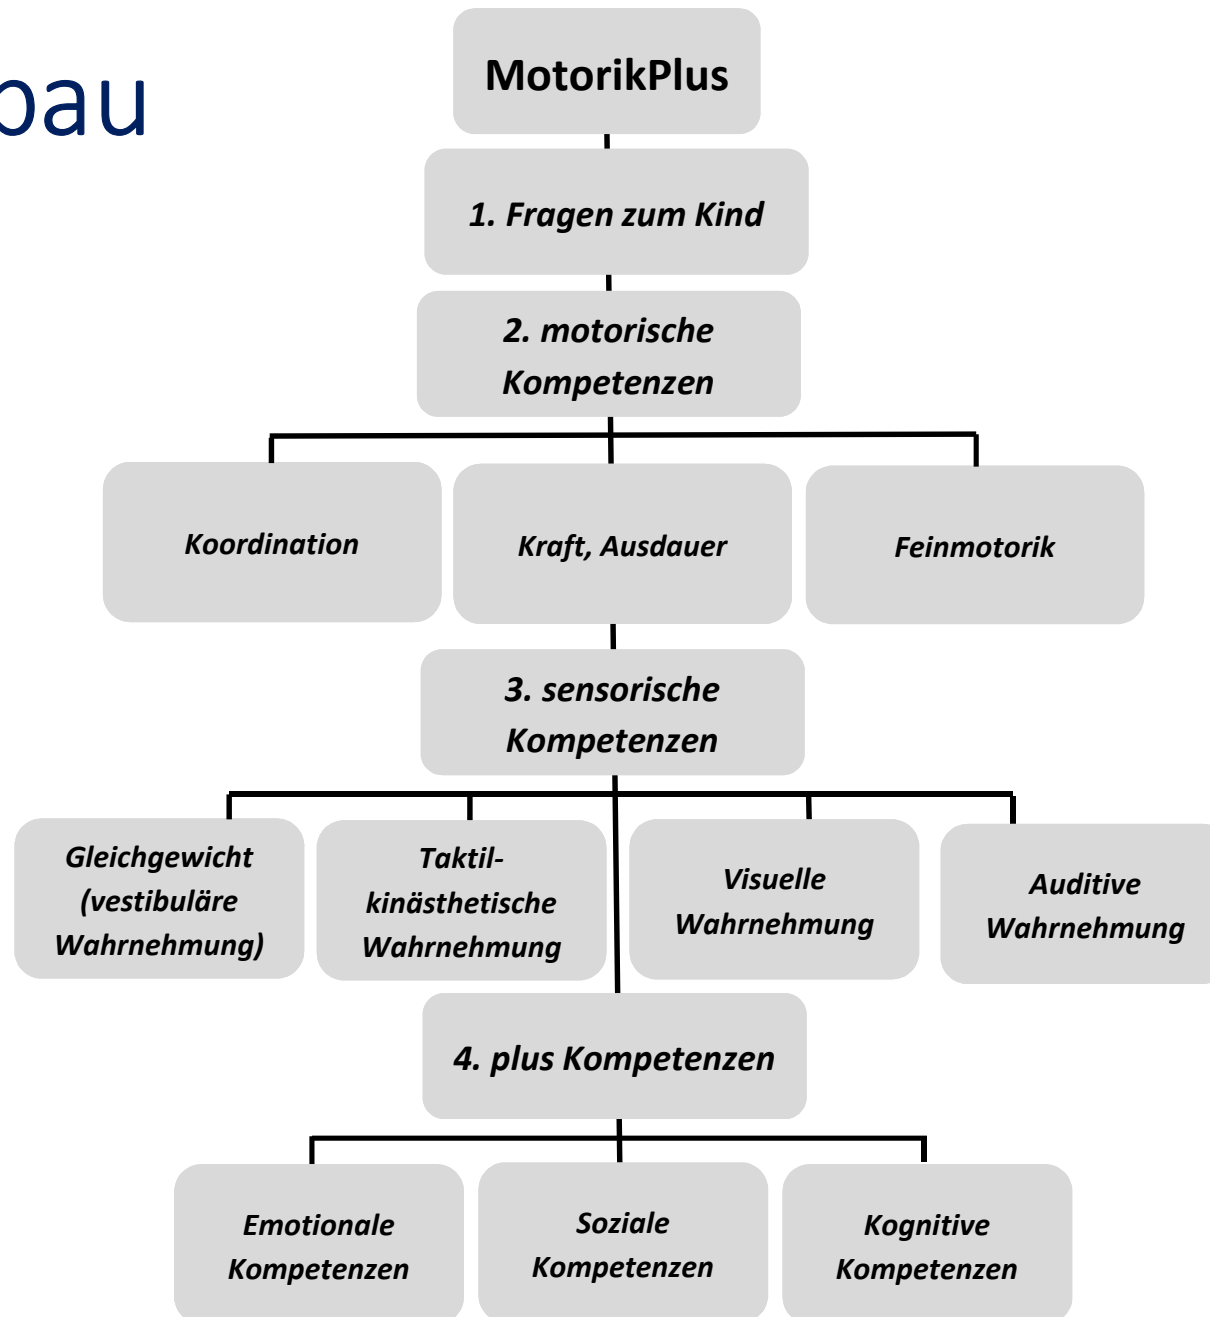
bau

MotorikPlus

1. Fragen zum Kind

2. motorische Kompetenzen

Koordination

Kraft, Ausdauer

Feinmotorik

3. sensorische Kompetenzen

Gleichgewicht (vestibuläre Wahrnehmung)

Taktil-kinästhetische Wahrnehmung

Visuelle Wahrnehmung

Auditive Wahrnehmung

4. plus Kompetenzen

Emotionale Kompetenzen

Soziale Kompetenzen

Kognitive Kompetenzen